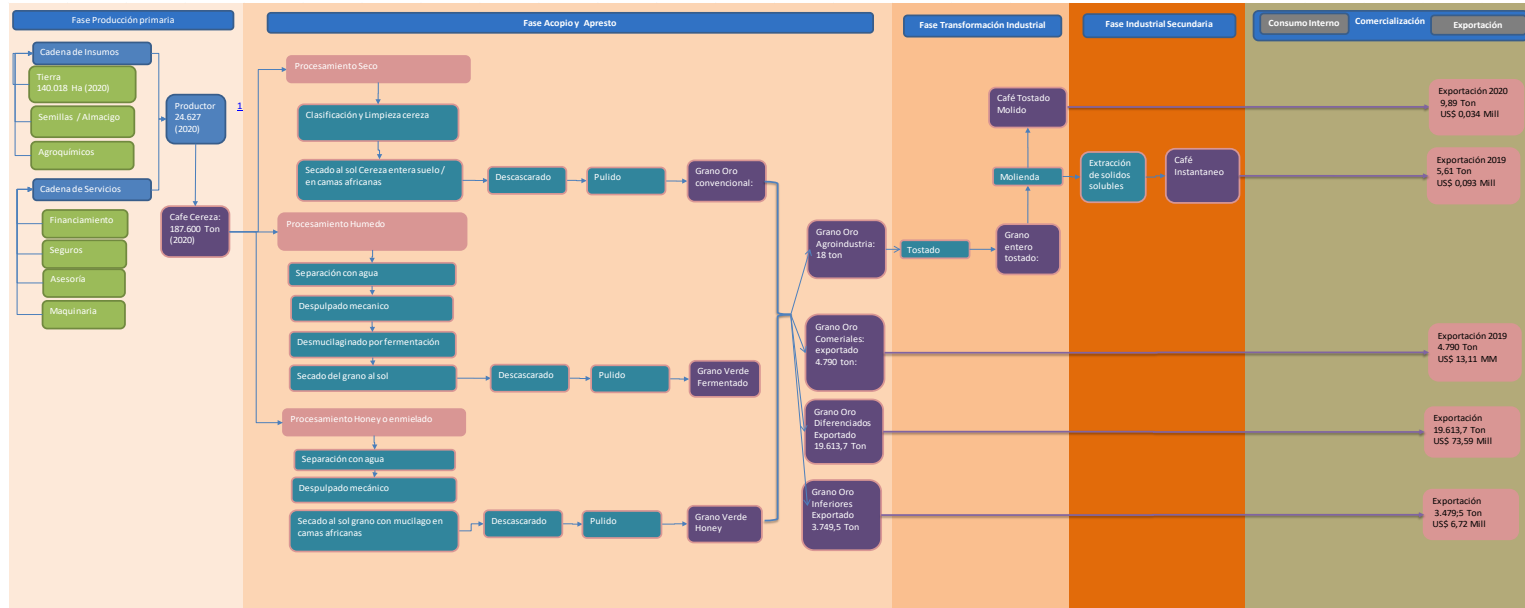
Fase Producción primaria

Fase Acopio y Apresto

Fase Transformación Industrial

Fase Industrial Secundaria

Consumo Interno Comercialización Exportación

Cadena de Insumos

Tierra 140.018 Ha (2020)

Semillas / Almacigo

Agroquímicos

Cadena de Servicios

Financiamiento

Seguros

Asesoría

Maquinaria

Productor 24.627 (2020)

1

Cafe Cereza: 187.600 Ton (2020)

Procesamiento Seco

Clasificación y Limpieza cereza

Secado al sol Cereza entera suelo / en camas africanas

Descascarado

Pulido

Grano Oro convencional:

Procesamiento Humedo

Separación con agua

Despulpado mecanico

Desmucilaginado por fermentación

Secado del grano al sol

Descascarado

Pulido

Grano Verde Fermentado

Procesamiento Honey o enmielado

Separación con agua

Despulpado mecánico

Secado al sol grano con mucilago en camas africanas

Descascarado

Pulido

Grano Verde Honey

Grano Oro Agroindustria: 18 ton

Tostado

Grano entero tostado:

Molienda

Café Tostado Molido

Extracción de solidos solubles

Café Instantaneo

Grano Oro Comeriales: exportado 4.790 ton:

Grano Oro Diferenciados Exportado 19.613,7 Ton

Grano Oro Inferiores Exportado 3.749,5 Ton

Exportación 2020 9,89 Ton US$ 0,034 Mill

Exportación 2019 5,61 Ton US$ 0,093 Mill

Exportación 2019 4.790 Ton US$ 13,11 MM

Exportación 19.613,7 Ton US$ 73,59 Mill

Exportación 3.479,5 Ton US$ 6,72 Mill